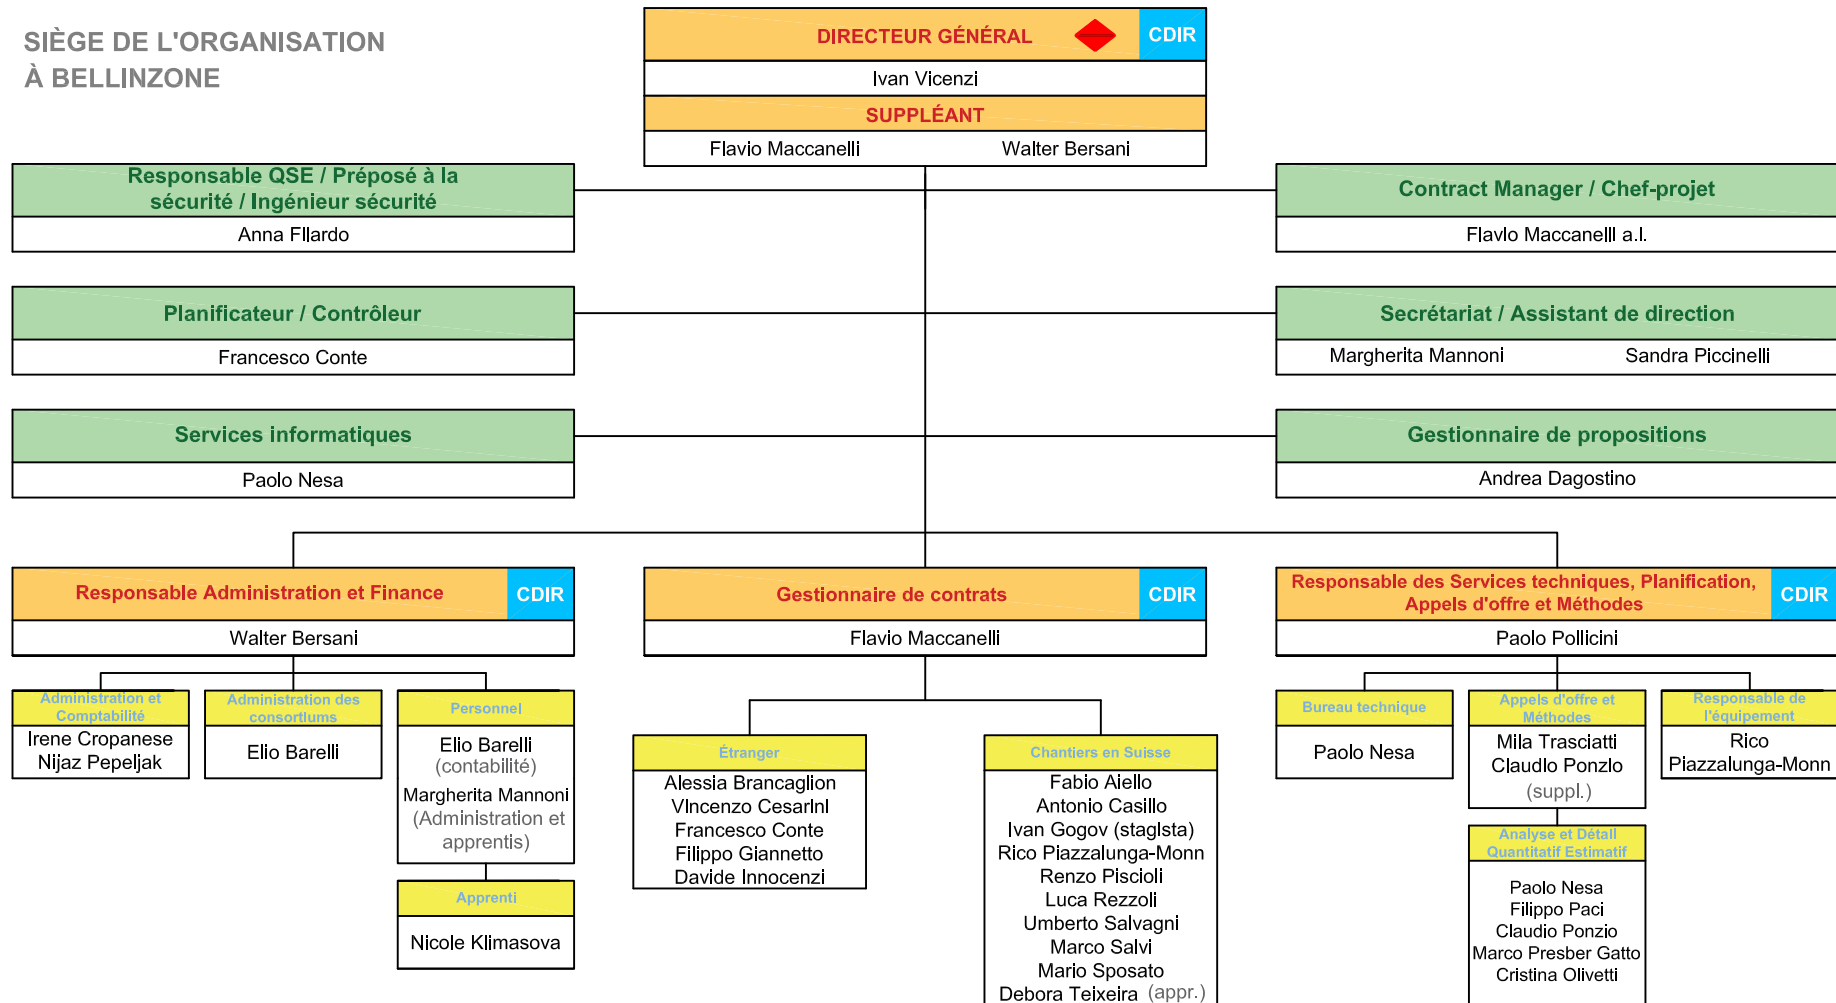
SIÈGE DE L'ORGANISATION
À BELLINZONE

DIRECTEUR GÉNÉRAL CDIR
Ivan Vicenzi
SUPPLÉANT
Flavio Maccanelli Walter Bersani

Responsable QSE / Préposé à la sécurité / Ingénieur sécurité
Anna Filardo

Contract Manager / Chef-projet
Flavio Maccanelli a.i.

Planificateur / Contrôleur
Francesco Conte

Secrétariat / Assistant de direction
Margherita Mannoni Sandra Piccinelli

Services informatiques
Paolo Nesa

Gestionnaire de propositions
Andrea Dagostino

Responsable Administration et Finance CDIR
Walter Bersani

Gestionnaire de contrats CDIR
Flavio Maccanelli

Responsable des Services techniques, Planification, Appels d'offre et Méthodes CDIR
Paolo Pollicini

Administration et Comptabilité
Irene Cropanese
Nijaz Pepeljak

Administration des consortiums
Elio Barelli

Personnel
Elio Barelli
(contabilité)
Margherita Mannoni
(Administration et apprentis)

Apprenti
Nicole Klimasova

Étranger
Alessia Brancaglion
Vincenzo Cesarini
Francesco Conte
Filippo Giannetto
Davide Innocenzi

Chantiers en Suisse
Fabio Aiello
Antonio Casillo
Ivan Gogov (stagista)
Rico Piazzalunga-Monn
Renzo Piscioli
Luca Rezzoli
Umberto Salvagni
Marco Salvi
Mario Sposato
Debora Teixeira (appr.)

Bureau technique
Paolo Nesa

Appels d'offre et Méthodes
Mila Trasciatti
Claudio Ponzio
(suppl.)

Responsable de l'équipement
Rico
Piazzalunga-Monn

Analyse et Détail Quantitatif Estimatif
Paolo Nesa
Filippo Paci
Claudio Ponzio
Marco Presber Gatto
Cristina Olivetti